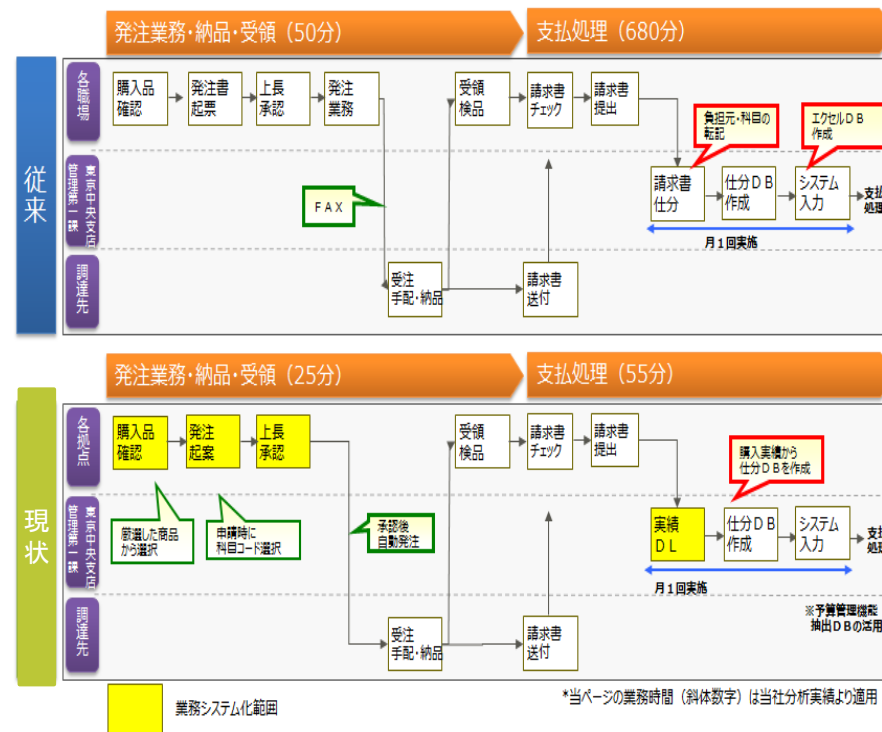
発注業務・納品・受領（50分）

支払処理（680分）

従来

各職場

購入品確認

発注書起票

上長承認

発注業務

受領検品

請求書チェック

請求書提出

負担元・科目の転記

エクセルＤＢ作成

管理第一課 東京中央支店

ＦＡＸ

請求書仕分

仕分ＤＢ作成

システム入力

支払処理

月１回実施

調達先

受注手配・納品

請求書送付

発注業務・納品・受領（25分）

支払処理（55分）

現状

各拠点

購入品確認

発注起案

上長承認

受領検品

請求書チェック

請求書提出

購入実績から仕分ＤＢを作成

管理第一課 東京中央支店

厳選した商品から選択

申請時に科目コード選択

承認後自動発注

実績ＤＬ

仕分ＤＢ作成

システム入力

支払処理

月１回実施

※予算管理機能抽出ＤＢの活用

調達先

受注手配・納品

請求書送付

業務システム化範囲

*当ページの業務時間（斜体数字）は当社分析実績より適用